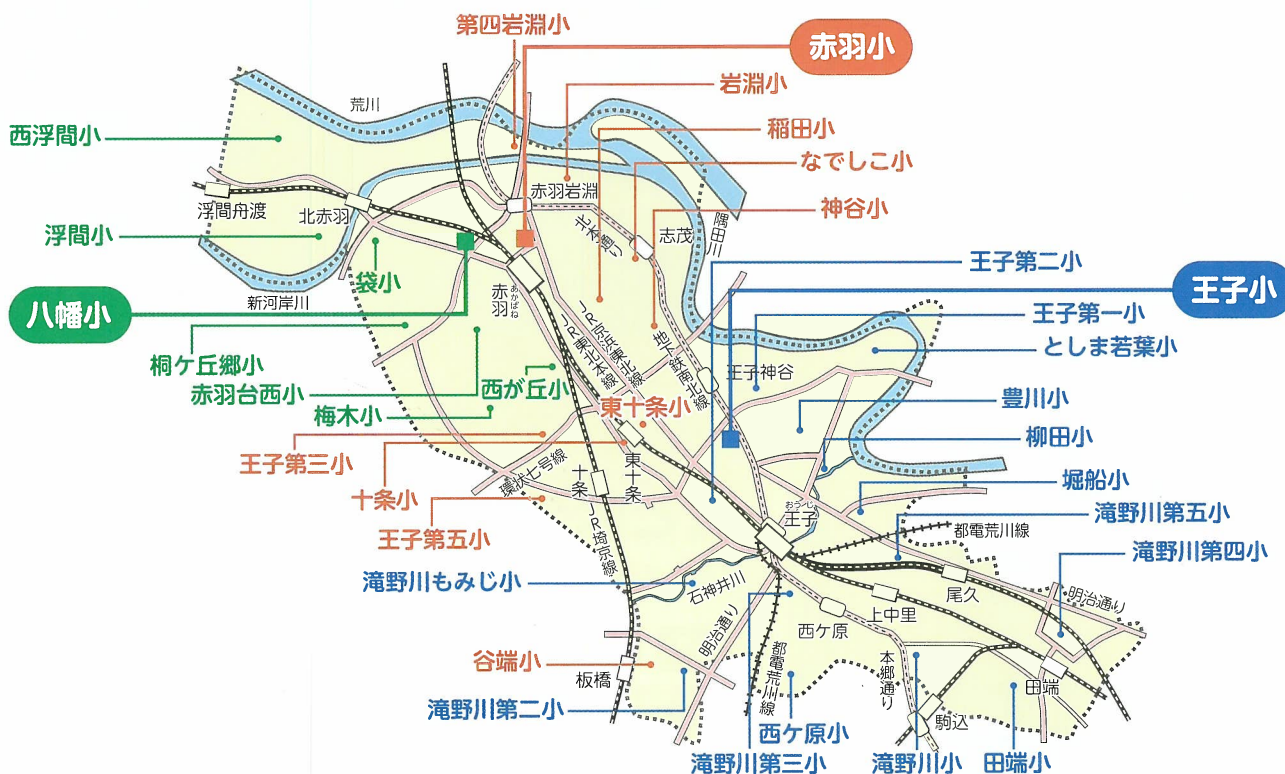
第四岩淵小
赤羽小
岩淵小
稲田小
なでしこ小
神谷小
王子第二小
王子小
王子第一小
としま若葉小
豊川小
柳田小
堀船小
滝野川第五小
滝野川第四小
西浮間小
浮間小
八幡小
袋小
桐ケ丘郷小
赤羽台西小
西が丘小
梅木小
東十条小
王子第三小
十条小
王子第五小
滝野川もみじ小
谷端小
滝野川第二小
西ケ原小
滝野川第三小
滝野川小
田端小
荒川
浮間舟渡
北赤羽
新河岸川
赤羽岩淵
赤羽
あかばね
志茂
隅田川
北本通り
JR京浜東北線
JR東北本線
地下鉄南北線
王子神谷
東十条
十条
環状七号線
JR埼京線
おうじ
王子
都電荒川線
石神井川
明治通り
西ケ原
上中里
尾久
都電荒川線
本郷通り
板橋
駒込
田端
明治通り